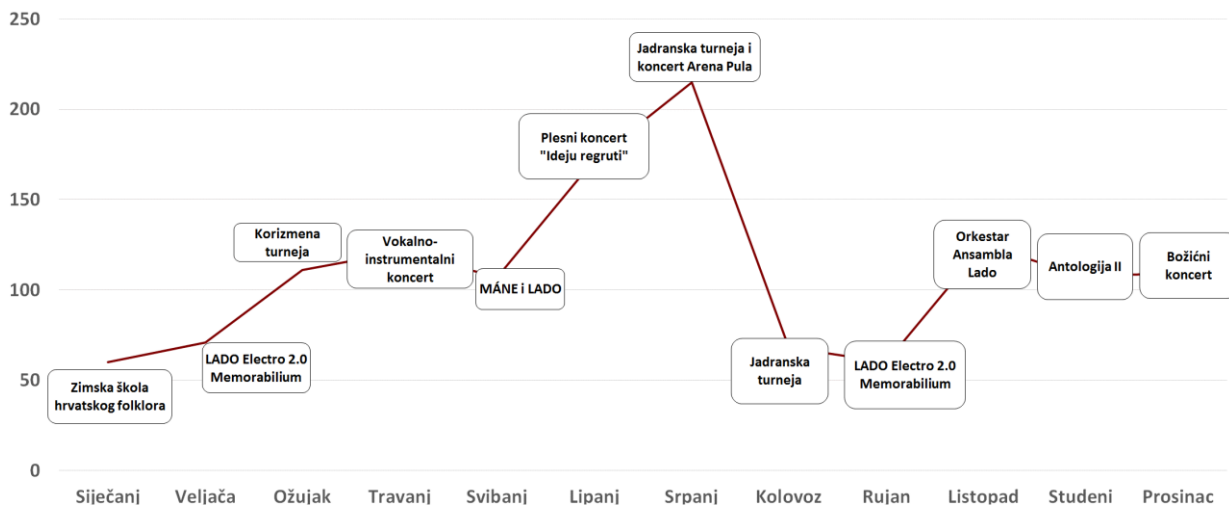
250

200

150

100

50

0

Zimska škola hrvatskog folklora

LADO Electro 2.0 Memorabilium

Korizmena turneja

Vokalno-instrumentalni koncert

MÁNE i LADO

Plesni koncert "Ideju regruti"

Jadranska turneja i koncert Arena Pula

Jadranska turneja

LADO Electro 2.0 Memorabilium

Orkestar Ansambla Lado

Antologija II

Božićni koncert

Siječanj Veljača Ožujak Travanj Svibanj Lipanj Srpanj Kolovoz Rujan Listopad Studeni Prosinac